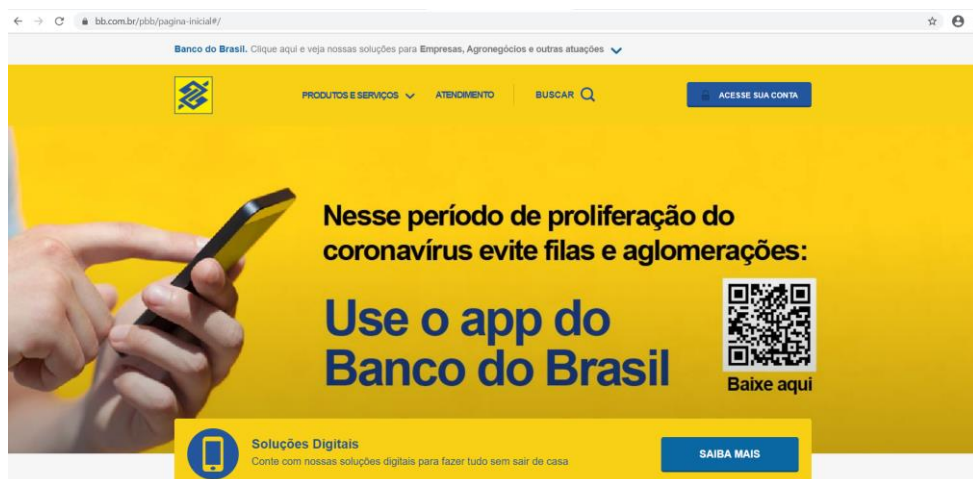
bb.com.br/pbb/pagina-inicial#/

Banco do Brasil. Clique aqui e veja nossas soluções para Empresas, Agronegócios e outras atuações

PRODUTOS E SERVIÇOS ATENDIMENTO BUSCAR

ACESSE SUA CONTA

Nesse período de proliferação do coronavírus evite filas e aglomerações:

Use o app do Banco do Brasil

Baixe aqui

Soluções Digitais
Conte com nossas soluções digitais para fazer tudo sem sair de casa

SAIBA MAIS